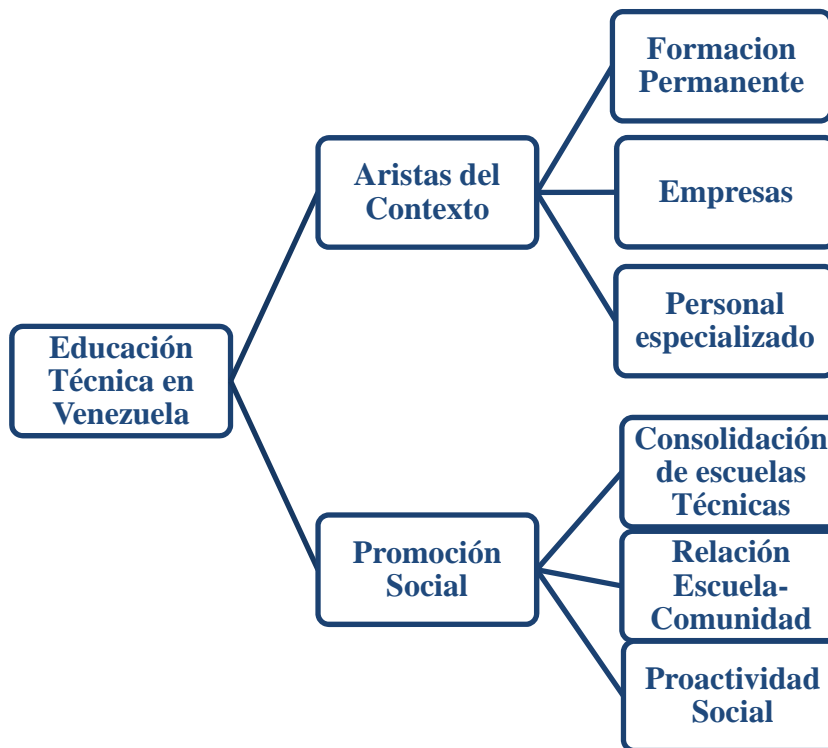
Educación Técnica en Venezuela

Aristas del Contexto

Formacion Permanente

Empresas

Personal especializado

Promoción Social

Consolidación de escuelas Técnicas

Relación Escuela-Comunidad

Proactividad Social